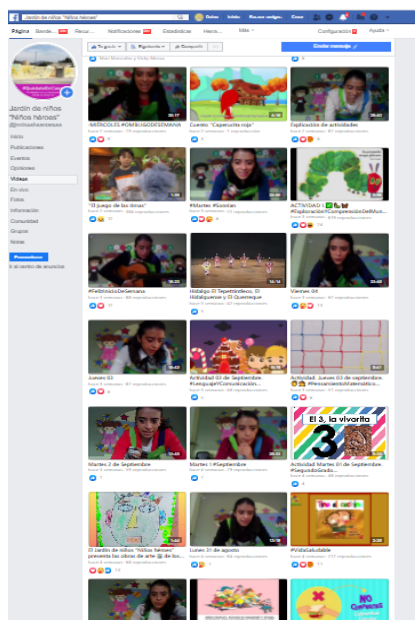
Jardín de niños "Niños héroes"

Inicio

Página Bandeja Reconocimiento Notificaciones Estadísticas Herramientas Más Configuración Ayuda

Jardín de niños "Niños héroes"

Inicio
Publicaciones
Eventos
Opiniones
Videos
En vivo
Fotos
Información
Comunidad
Grupos
Notas

Promocionar

Crear mensaje

MIÉRCOLES #FAMILIASDESEMANA

Cuento: "Caperucita roja"

Explicación de actividades

"El juego de las islas"

#Martes #Semtian

ACTIVIDAD
#Exploración#ComprensiónDelMun...

#FelizViernesDeSemana

Hidalgo El Tepetlixteco, El Hidalguense y El Queereque

Viernes 04

Jueves 03

Actividad 03 de Septiembre #LenguajeYComunicación...

Actividad. Jueves 03 de septiembre #PensamientoMatemático...

Martes 2 de Septiembre

Martes 1 #Septiembre

El 3, la vivorita
3

Actividad: Martes 01 de Septiembre. #SegundoGrado...

El Jardín de niños "Niños héroes" presenta las obras de arte de los...

Lunes 31 de agosto

#VidaSaludable

NO